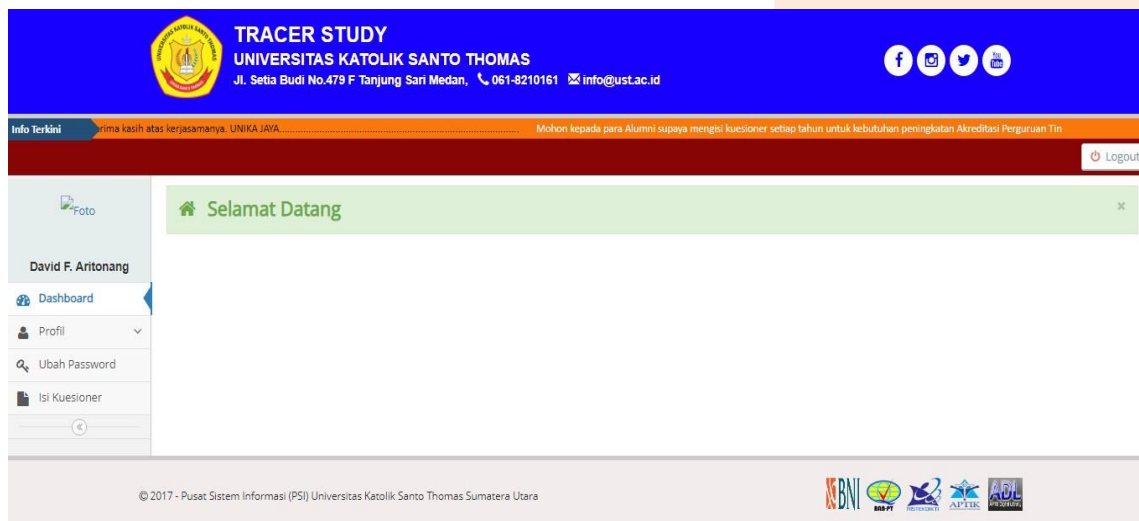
TRACER STUDY
UNIVERSITAS KATOLIK SANTO THOMAS
Jl. Setia Budi No.479 F Tanjung Sari Medan, 061-8210161 info@ust.ac.id

Info Terkini rima kasih atas kerjasamanya. UNIKA JAYA........................................................................ Mohon kepada para Alumni supaya mengisi kuesioner setiap tahun untuk kebutuhan peningkatan Akreditasi Perguruan Tin

Logout

Foto

David F. Aritonang

Dashboard
Profil
Ubah Password
Isi Kuesioner

Selamat Datang

×

© 2017 - Pusat Sistem Informasi (PSI) Universitas Katolik Santo Thomas Sumatera Utara

BNI BAN-PT RISTEKDIKTI APTIK ADL